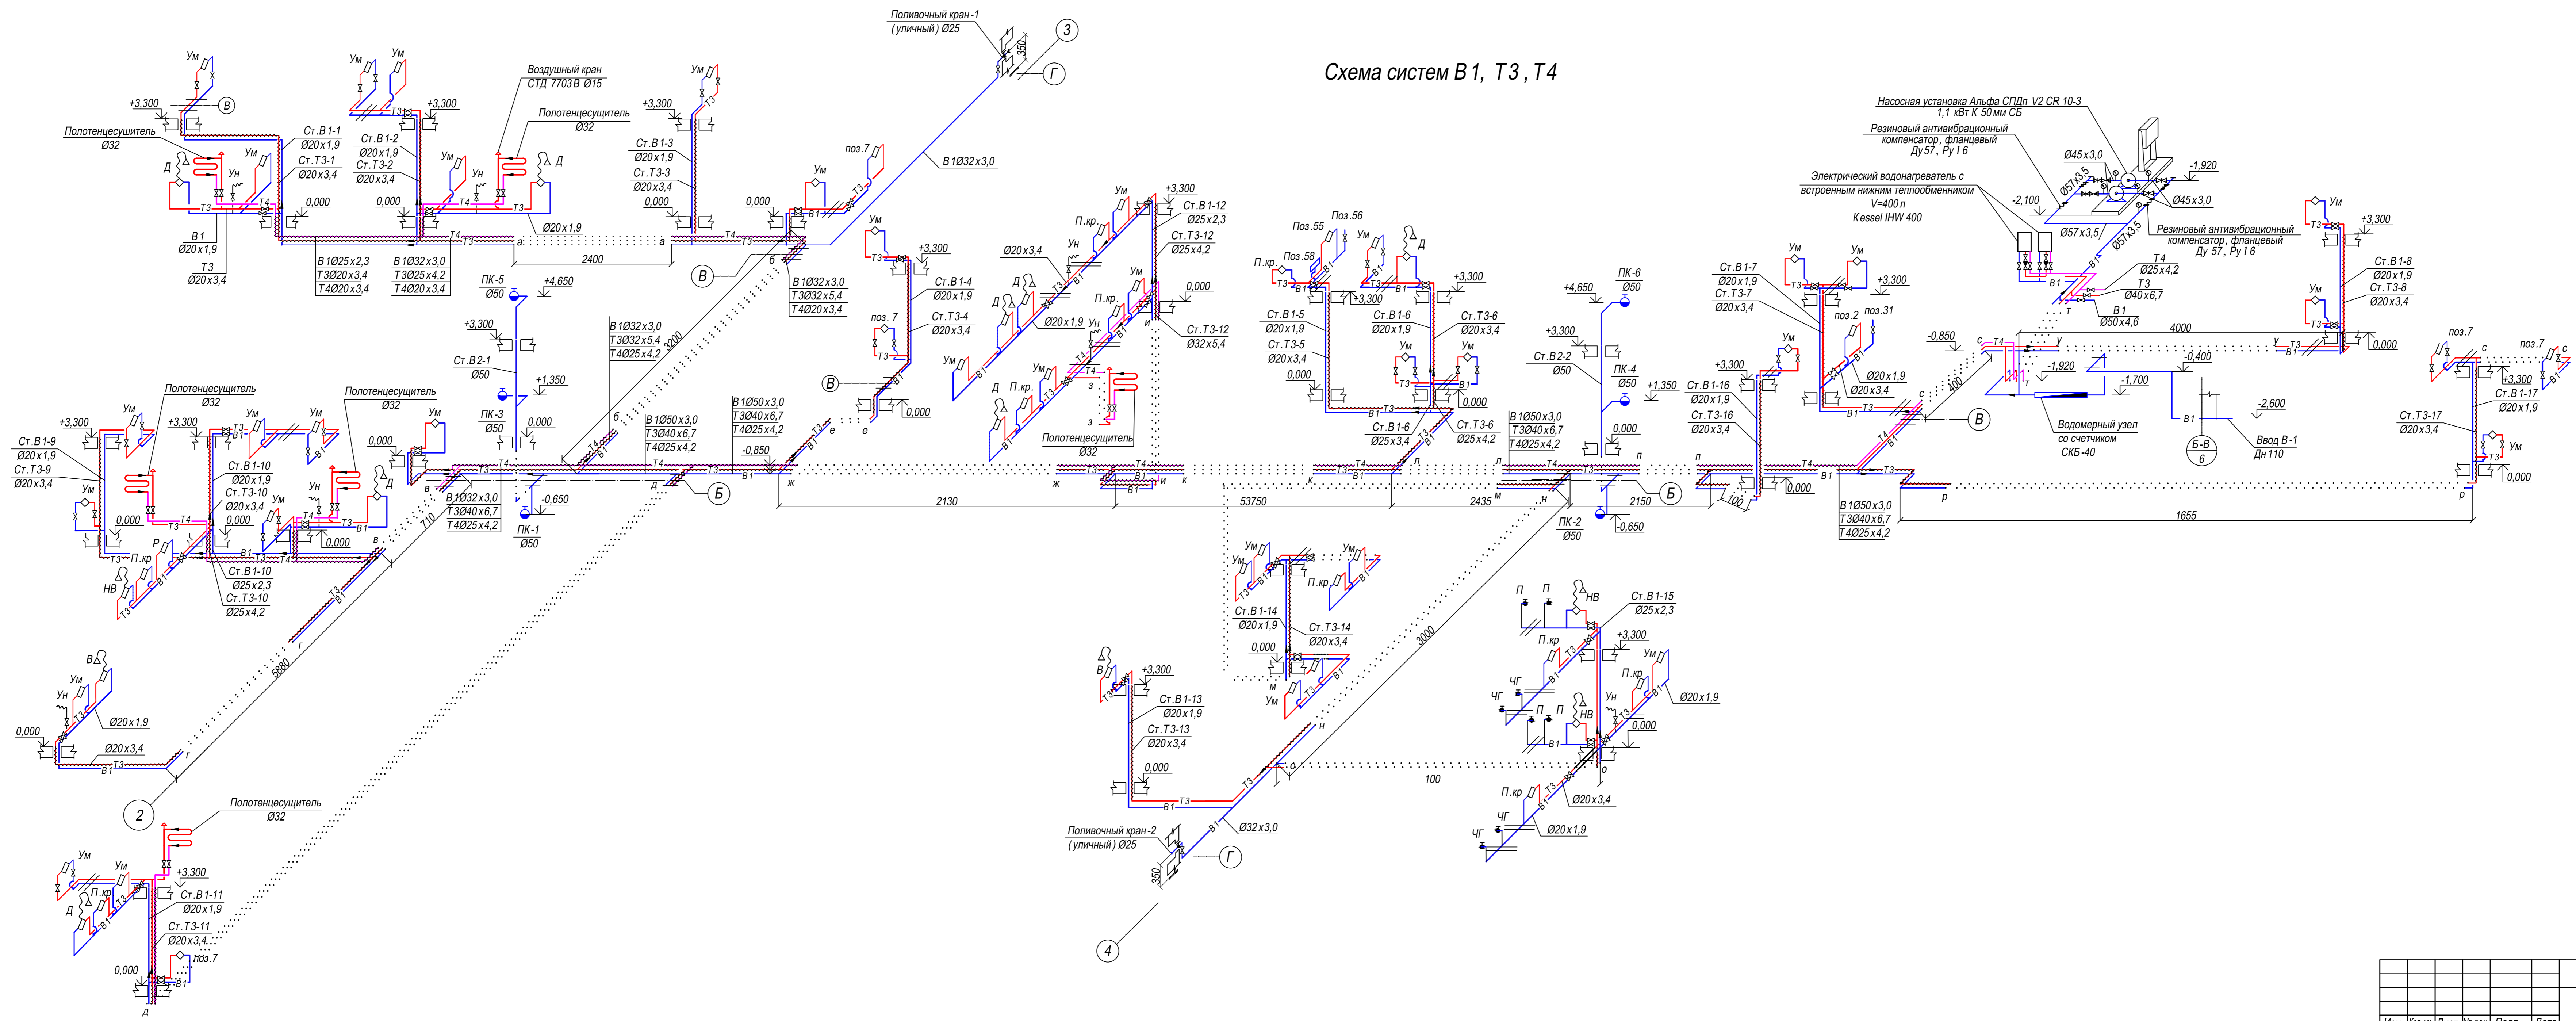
Схема систем В1, Т3, Т4

Поливочный кран-1 (уличный) Ø25

Воздушный кран СТД 7703В Ø15

Полотенцесушитель Ø32

Ст.В1-1 Ø20х1,9
Ст.Т3-1 Ø20х3,4
Ст.В1-2 Ø20х1,9
Ст.Т3-2 Ø20х3,4
Ст.В1-3 Ø20х1,9
Ст.Т3-3 Ø20х3,4

В1 Ø20х1,9
Т3 Ø20х3,4

В1Ø25х2,3
Т3Ø20х3,4
Т4Ø20х3,4

В1Ø32х3,0
Т3Ø25х4,2
Т4Ø20х3,4

2400

В1Ø32х3,0

В1Ø32х3,0
Т3Ø32х5,4
Т4Ø20х3,4

Насосная установка Альфа СПДп V2 CR 10-3 1,1 кВт К 50мм СБ
Резиновый антивибрационный компенсатор, фланцевый Ду57, Ру16
Электрический водонагреватель с встроенным нижним теплообменником V=400л Kessel IHW 400
Резиновый антивибрационный компенсатор, фланцевый Ду 57, Ру16

Ø45х3,0
Ø57х3,5
-1,920
-2,100

ПК-5 Ø50
+4,650
ПК-3 Ø50
ПК-1 Ø50
Ст.В2-1 Ø50
Ст.В1-4 Ø20х1,9
Ст.Т3-4 Ø20х3,4

В1Ø32х3,0
Т3Ø32х5,4
Т4Ø25х4,2

3200

Ст.В1-12 Ø25х2,3
Ст.Т3-12 Ø25х4,2
Ст.Т3-12 Ø32х5,4

Ст.В1-5 Ø20х1,9
Ст.Т3-5 Ø20х3,4
Ст.В1-6 Ø20х1,9
Ст.Т3-6 Ø20х3,4
Ст.В1-6 Ø25х3,4
Ст.Т3-6 Ø25х4,2

Поз.55 Поз.56 Поз.58

ПК-6 Ø50
ПК-4 Ø50
ПК-2 Ø50
Ст.В2-2 Ø50

Ст.В1-7 Ø20х1,9
Ст.Т3-7 Ø20х3,4
Ст.В1-16 Ø20х1,9
Ст.Т3-16 Ø20х3,4

Т4 Ø25х4,2
Т3 Ø40х6,7
В1 Ø50х4,6

4000

Ст.В1-8 Ø20х1,9
Ст.Т3-8 Ø20х3,4

Водомерный узел со счетчиком СКБ-40

Ввод В-1 Дн110

Б-В 6

Ст.В1-17 Ø20х1,9
Ст.Т3-17 Ø20х3,4

Ст.В1-9 Ø20х1,9
Ст.Т3-9 Ø20х3,4
Ст.В1-10 Ø20х1,9
Ст.Т3-10 Ø20х3,4
Ст.В1-10 Ø25х2,3
Ст.Т3-10 Ø25х4,2

В1Ø32х3,0
Т3Ø40х6,7
Т4Ø25х4,2

В1Ø50х3,0
Т3Ø40х6,7
Т4Ø25х4,2

2130
53750
2435
2150
1655
100
710
5880
3000

В1Ø50х3,0
Т3Ø40х6,7
Т4Ø25х4,2

Ст.В1-14 Ø20х1,9
Ст.Т3-14 Ø20х3,4
Ст.В1-13 Ø20х1,9
Ст.Т3-13 Ø20х3,4
Ст.В1-15 Ø25х2,3

Поливочный кран-2 (уличный) Ø25
Ø32х3,0

Ст.В1-11 Ø20х1,9
Ст.Т3-11 Ø20х3,4

Ø20х1,9
Ø20х3,4

+3,300 0,000 -0,650 -0,850 +1,350 -0,400 -1,700 -2,600

Изм. Кол.уч Лист №док. Подп. Дата